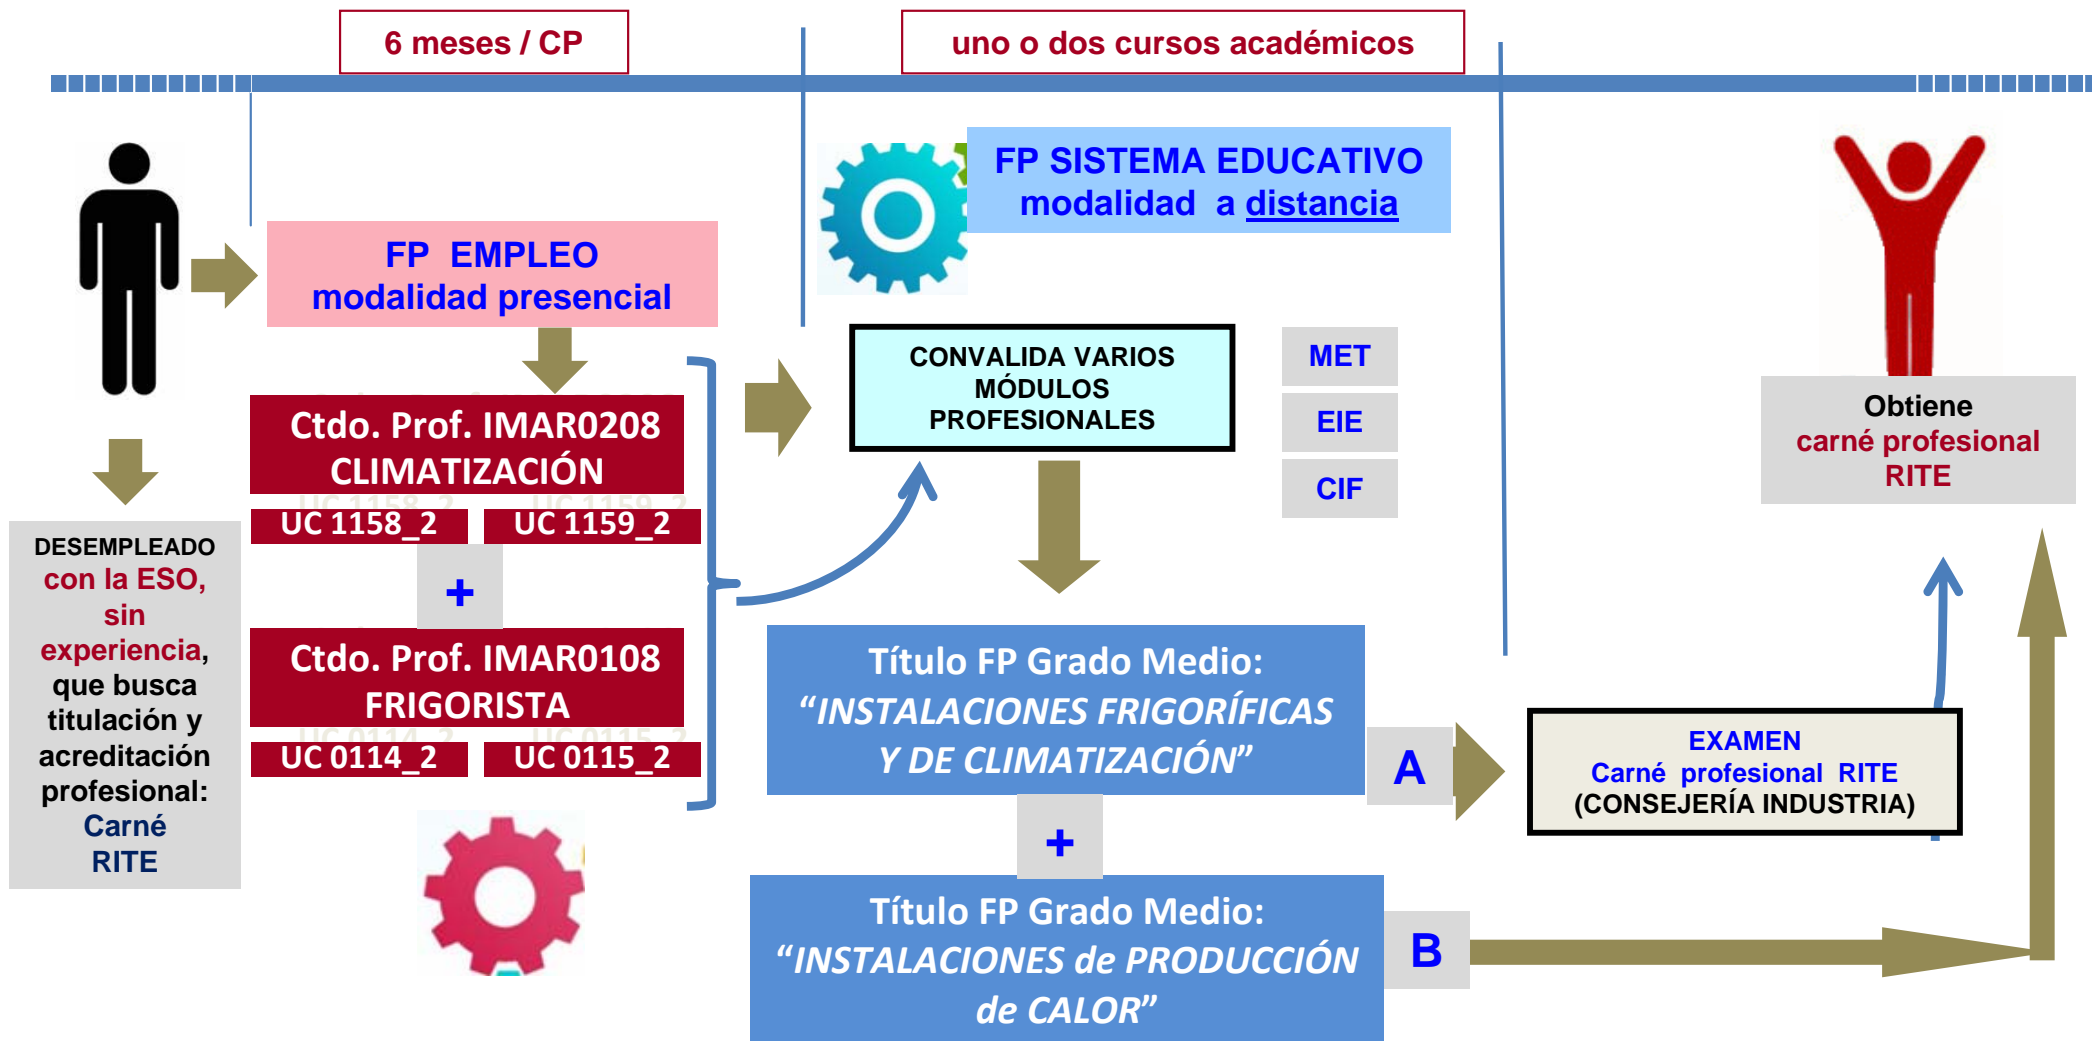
6 meses / CP

uno o dos cursos académicos

FP SISTEMA EDUCATIVO
modalidad a distancia

FP EMPLEO
modalidad presencial

Ctdo. Prof. IMAR0208
CLIMATIZACIÓN

UC 1158_2 UC 1159_2

+

Ctdo. Prof. IMAR0108
FRIGORISTA

UC 0114_2 UC 0115_2

CONVALIDA VARIOS MÓDULOS PROFESIONALES

MET
EIE
CIF

DESEMPLEADO con la ESO, sin experiencia, que busca titulación y acreditación profesional: Carné RITE

Título FP Grado Medio:
"INSTALACIONES FRIGORÍFICAS Y DE CLIMATIZACIÓN"

A

+

Título FP Grado Medio:
"INSTALACIONES de PRODUCCIÓN de CALOR"

B

EXAMEN
Carné profesional RITE
(CONSEJERÍA INDUSTRIA)

Obtiene
carné profesional
RITE